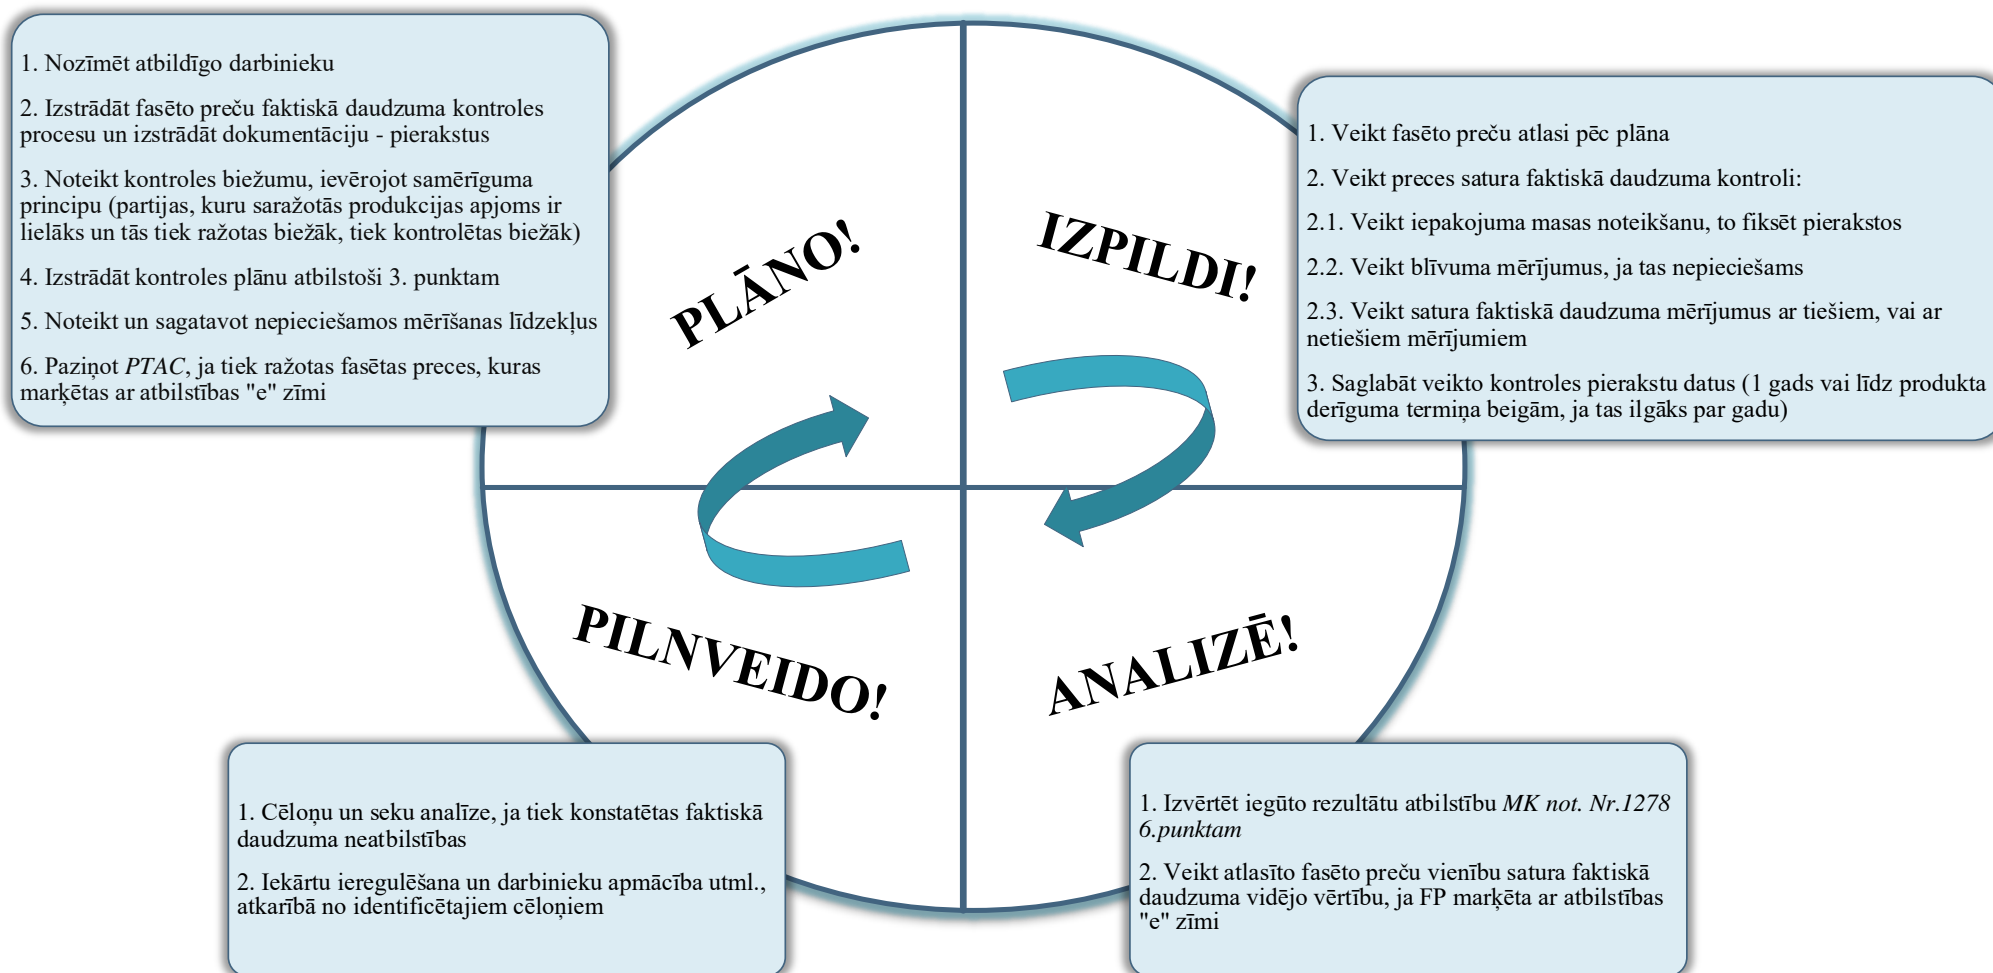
1. Nozīmēt atbildīgo darbinieku

2. Izstrādāt fasēto preču faktiskā daudzuma kontroles procesu un izstrādāt dokumentāciju - pierakstus

3. Noteikt kontroles biežumu, ievērojot samērīguma principu (partijas, kuru saražotās produkcijas apjoms ir lielāks un tās tiek ražotas biežāk, tiek kontrolētas biežāk)

4. Izstrādāt kontroles plānu atbilstoši 3. punktam

5. Noteikt un sagatavot nepieciešamos mērīšanas līdzekļus

6. Paziņot *PTAC*, ja tiek ražotas fasētas preces, kuras marķētas ar atbilstības "e" zīmi

PLĀNO!

IZPILDI!

1. Veikt fasēto preču atlasi pēc plāna

2. Veikt preces satura faktiskā daudzuma kontroli:

2.1. Veikt iepakojuma masas noteikšanu, to fiksēt pierakstos

2.2. Veikt blīvuma mērījumus, ja tas nepieciešams

2.3. Veikt satura faktiskā daudzuma mērījumus ar tiešiem, vai ar netiešiem mērījumiem

3. Saglabāt veikto kontroles pierakstu datus (1 gads vai līdz produkta derīguma termiņa beigām, ja tas ilgāks par gadu)

PILNVEIDO!

ANALIZĒ!

1. Cēloņu un seku analīze, ja tiek konstatētas faktiskā daudzuma neatbilstības

2. Iekārtu ieregulēšana un darbinieku apmācība utml., atkarībā no identificētajiem cēloņiem

1. Izvērtēt iegūto rezultātu atbilstību *MK not. Nr.1278 6.punktam*

2. Veikt atlasīto fasēto preču vienību satura faktiskā daudzuma vidējo vērtību, ja FP marķēta ar atbilstības "e" zīmi